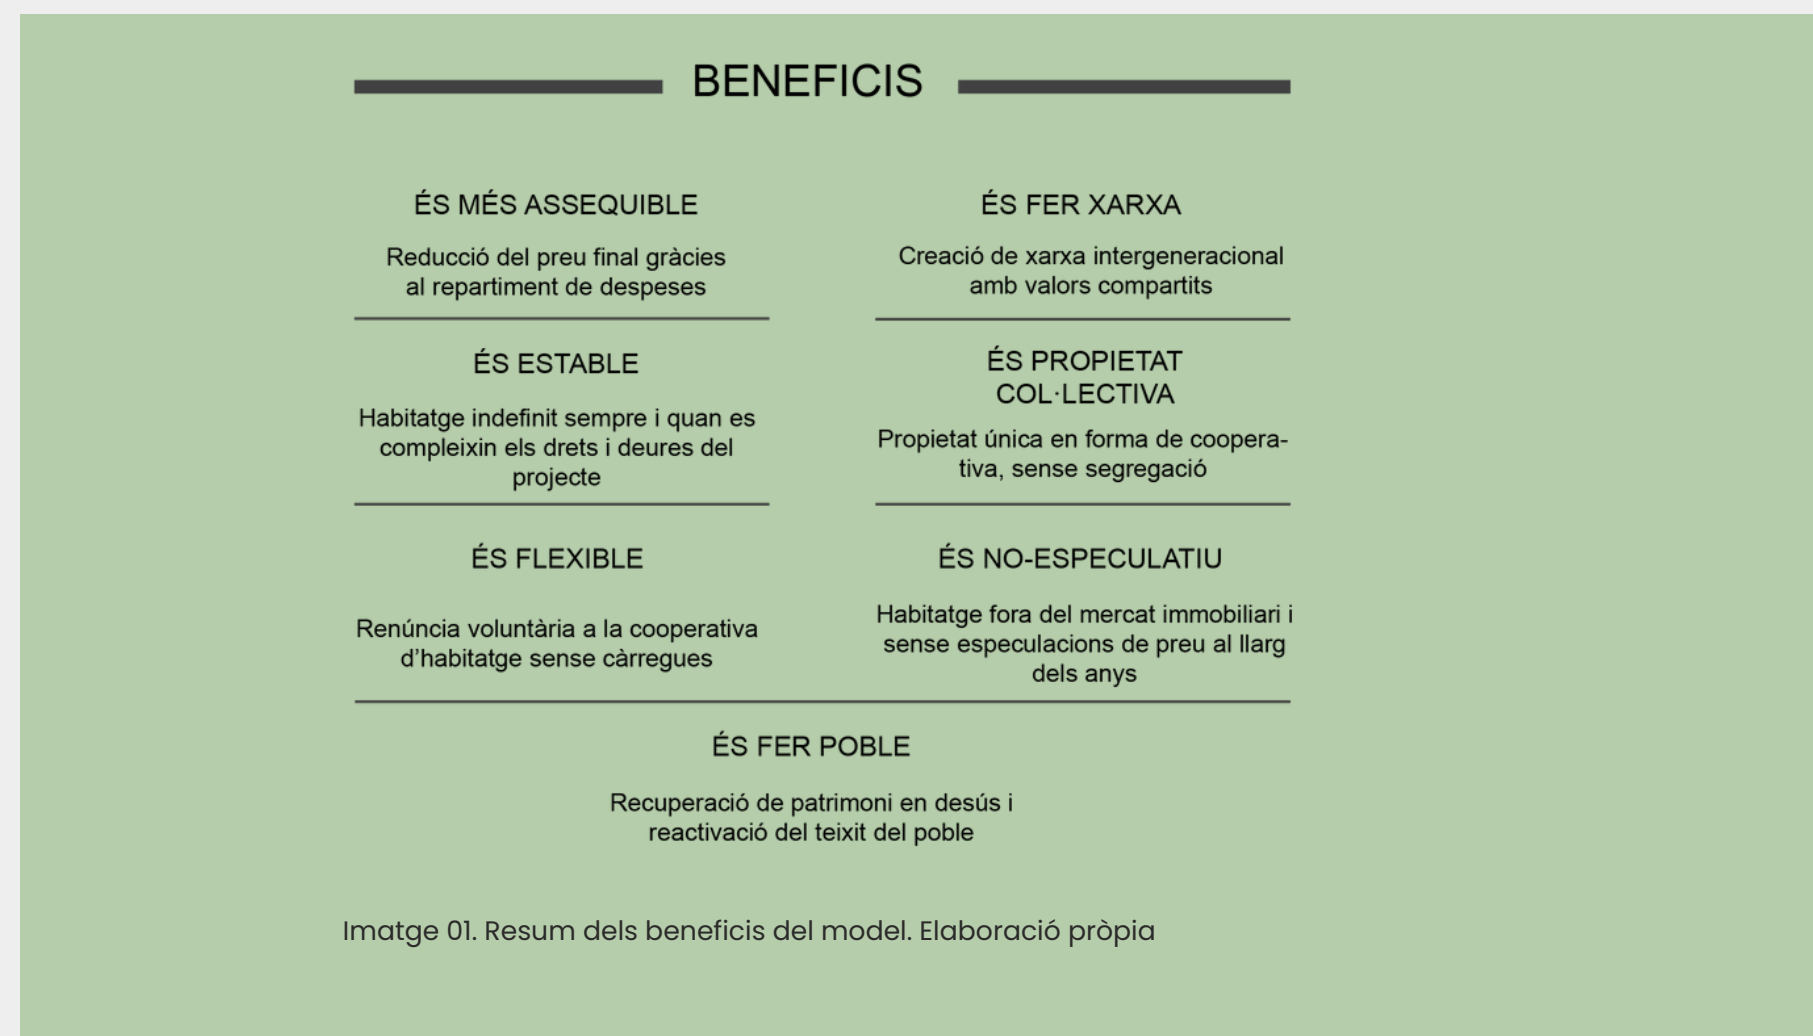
BENEFICIS

ÉS MÉS ASSEQUIBLE

Reducció del preu final gràcies al repartiment de despeses

ÉS FER XARXA

Creació de xarxa intergeneracional amb valors compartits

ÉS ESTABLE

Habitatge indefinit sempre i quan es compleixin els drets i deures del projecte

ÉS PROPIETAT COL·LECTIVA

Propietat única en forma de cooperativa, sense segregació

ÉS FLEXIBLE

Renúncia voluntària a la cooperativa d'habitatge sense càrregues

ÉS NO-ESPECULATIU

Habitatge fora del mercat immobiliari i sense especulacions de preu al llarg dels anys

ÉS FER POBLE

Recuperació de patrimoni en desús i reactivació del teixit del poble

Imatge 01. Resum dels beneficis del model. Elaboració pròpia